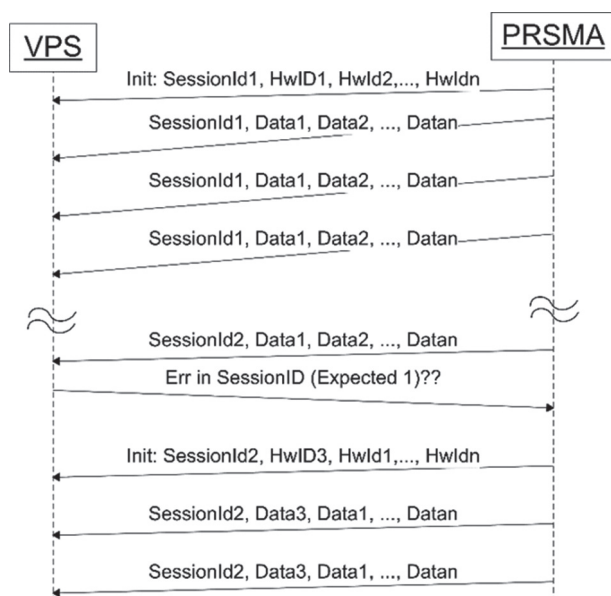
VPS

PRSMA

Init: SessionId1, HwID1, HwId2,..., HwIdn

SessionId1, Data1, Data2, ..., Datan

SessionId1, Data1, Data2, ..., Datan

SessionId1, Data1, Data2, ..., Datan

SessionId2, Data1, Data2, ..., Datan

Err in SessionID (Expected 1)??

Init: SessionId2, HwID3, HwId1,..., HwIdn

SessionId2, Data3, Data1, ..., Datan

SessionId2, Data3, Data1, ..., Datan